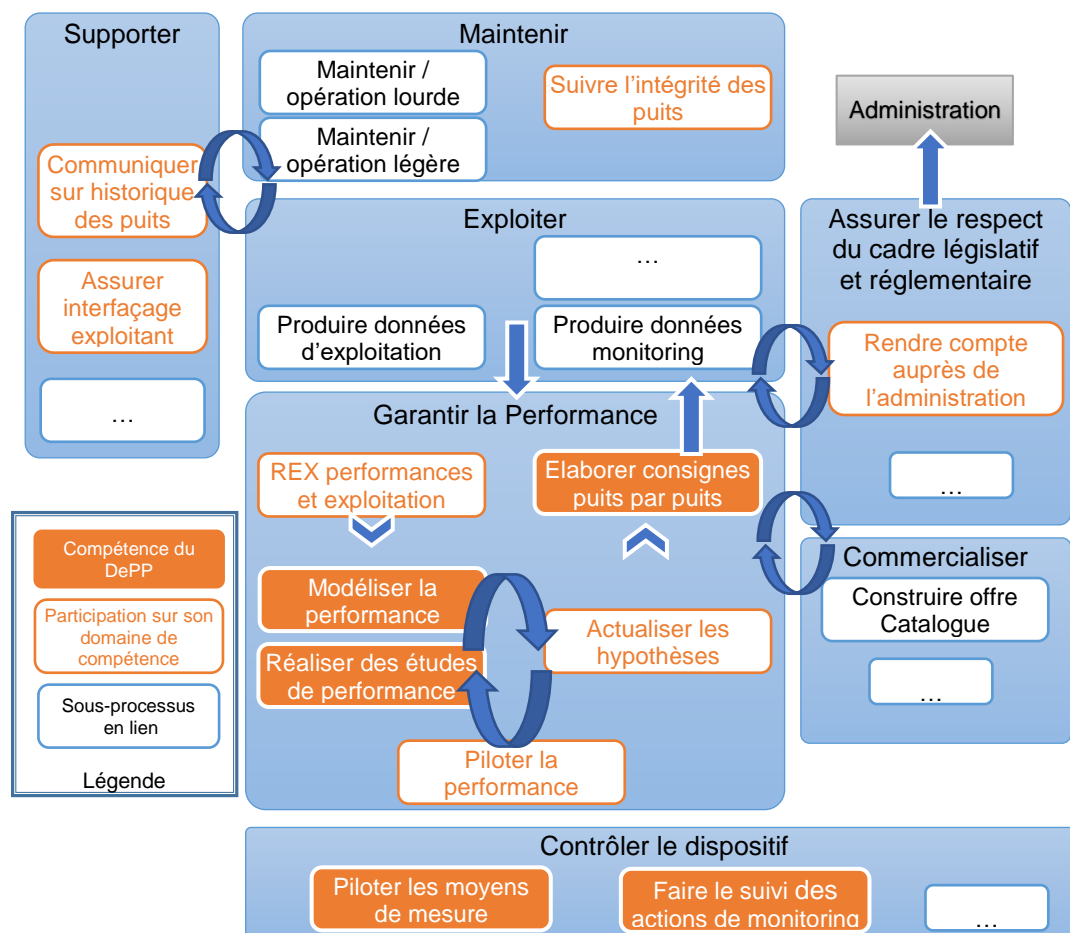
Supporter

Communiquer sur historique des puits

Assurer interfaçage exploitant

…

Maintenir

Maintenir / opération lourde

Maintenir / opération légère

Suivre l'intégrité des puits

Administration

Exploiter

…

Produire données d'exploitation

Produire données monitoring

Assurer le respect du cadre législatif et réglementaire

Rendre compte auprès de l'administration

…

Garantir la Performance

REX performances et exploitation

Elaborer consignes puits par puits

Modéliser la performance

Réaliser des études de performance

Actualiser les hypothèses

Piloter la performance

Commercialiser

Construire offre Catalogue

…

Compétence du DePP

Participation sur son domaine de compétence

Sous-processus en lien

Légende

Contrôler le dispositif

Piloter les moyens de mesure

Faire le suivi des actions de monitoring

…